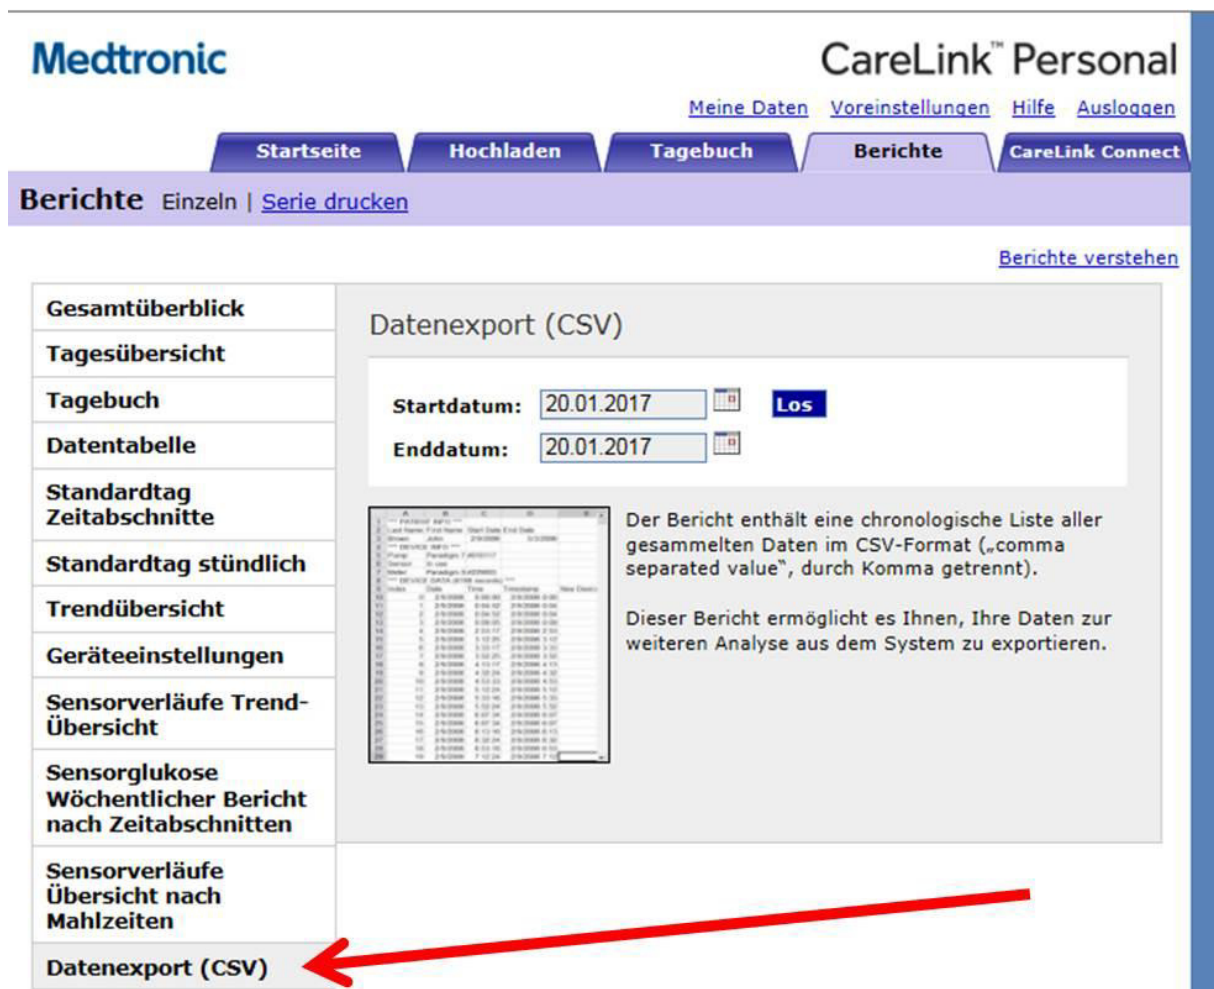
Medtronic

CareLink™ Personal

Meine Daten Voreinstellungen Hilfe Ausloggen

Startseite Hochladen Tagebuch Berichte CareLink Connect

Berichte Einzeln | Serie drucken

Berichte verstehen

Gesamtüberblick
Tagesübersicht
Tagebuch
Datentabelle
Standardtag Zeitabschnitte
Standardtag stündlich
Trendübersicht
Geräteeinstellungen
Sensorverläufe Trend-Übersicht
Sensorglukose Wöchentlicher Bericht nach Zeitabschnitten
Sensorverläufe Übersicht nach Mahlzeiten
Datenexport (CSV)

Datenexport (CSV)

Startdatum: 20.01.2017 Los

Enddatum: 20.01.2017

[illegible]

Der Bericht enthält eine chronologische Liste aller gesammelten Daten im CSV-Format („comma separated value", durch Komma getrennt).

Dieser Bericht ermöglicht es Ihnen, Ihre Daten zur weiteren Analyse aus dem System zu exportieren.